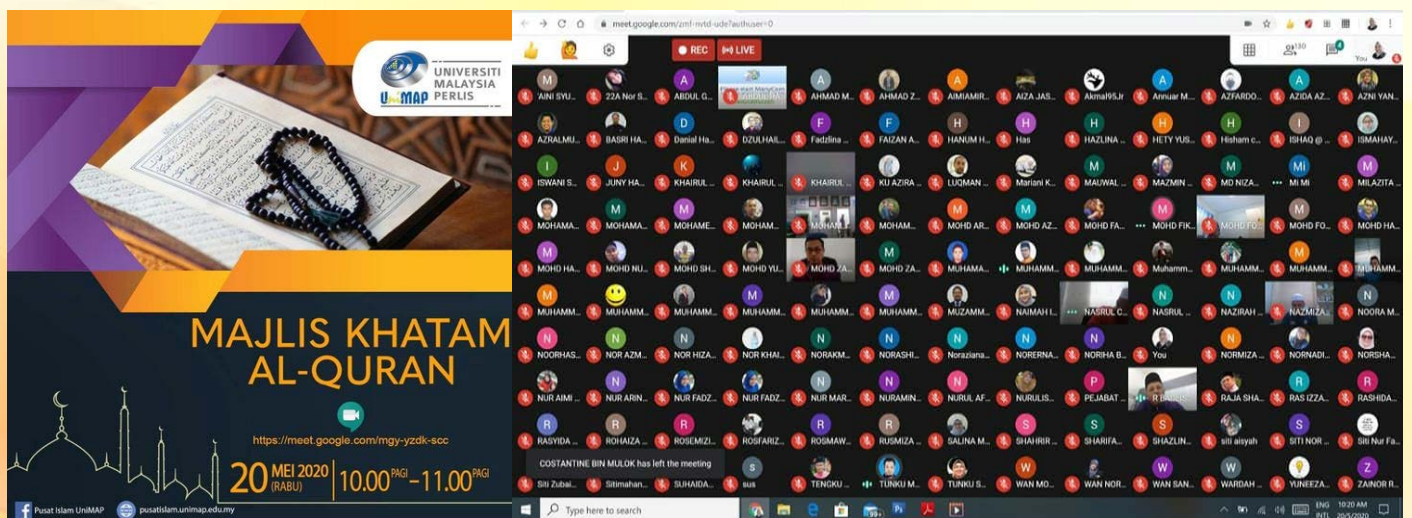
UNIVERSITI MALAYSIA PERLIS
UniMAP

MAJLIS KHATAM AL-QURAN

https://meet.google.com/mgy-yzdk-scc

20 MEI 2020 (RABU) | 10.00 PAGI – 11.00 PAGI

Pusat Islam UniMAP pusatislam.unimap.edu.my

meet.google.com/zmf-nvtd-ude?authuser=0

REC LIVE

130 You

'AINI SYU... 22A Nor S... ABDUL G... AHMAD M... AHMAD Z... AIMIAMIR... AIZA JAS... Akmal95Jr Annuar M... AZFARDO... AZIDA AZ... AZNI YAN...
AZRALMU... BASRI HA... Danial Ha... DZULHAIL... Fadzlina ... FAIZAN A... HANUM H... Has HAZLINA ... HETY YUS... Hisham c... ISHAQ @ ... ISMAHAY...
ISWANI S... JUNY HA... KHAIRUL ... KHAIRUL ... KHAIRUL ... KU AZIRA ... LUQMAN ... Mariani K... MAUWAL ... MAZMIN ... MD NIZA... Mi Mi MILAZITA ...
MOHAMA... MOHAMA... MOHAME... MOHAM... MOHAM... MOHD AR... MOHD AZ... MOHD FA... MOHD FIK... MOHD FO... MOHD FO... MOHD HA...
MOHD HA... MOHD NU... MOHD SH... MOHD YU... MOHD ZA... MOHD ZA... MUHAMA... MUHAMM... MUHAMM... Muhamm... MUHAMM... MUHAMM... MUHAMM...
MUHAMM... MUHAMM... MUHAMM... MUHAMM... MUHAMM... MUHAMM... MUZAMM... NAIMAH I... NASRUL C... NASRUL ... NAZIRAH ... NAZMIZA... NOORA M...
NOORHAS... NOR AZM... NOR HIZA... NOR KHAI... NORAKM... NORASHI... Noraziana... NORERNA... NORIHA B... You NORMIZA ... NORNADI... NORSHA...
NUR AIMI ... NUR ARIN... NUR FADZ... NUR FADZ... NUR MAR... NURAMIN... NURUL AF... NURULIS... PEJABAT ... R BA... RAJA SHA... RAS IZZA... RASHIDA...
RASYIDA ... ROHAIZA ... ROSEMIZI... ROSFARIZ... ROSMAW... RUSMIZA ... SALINA M... SHAHRIR ... SHARIFA... SHAZLIN... siti aisyah SITI NOR ... Siti Nur Fa...
COSTANTINE BIN MULOK has left the meeting
Siti Zubai... Sitimahan... SUHAIDA... sus TENGKU ... TUNKU M... TUNKU S... WAN MO... WAN NOR... WAN SAN... WARDAH ... YUNEEZA... ZAINOR R...

Type here to search

ENG INTL 10:20 AM 20/5/2020